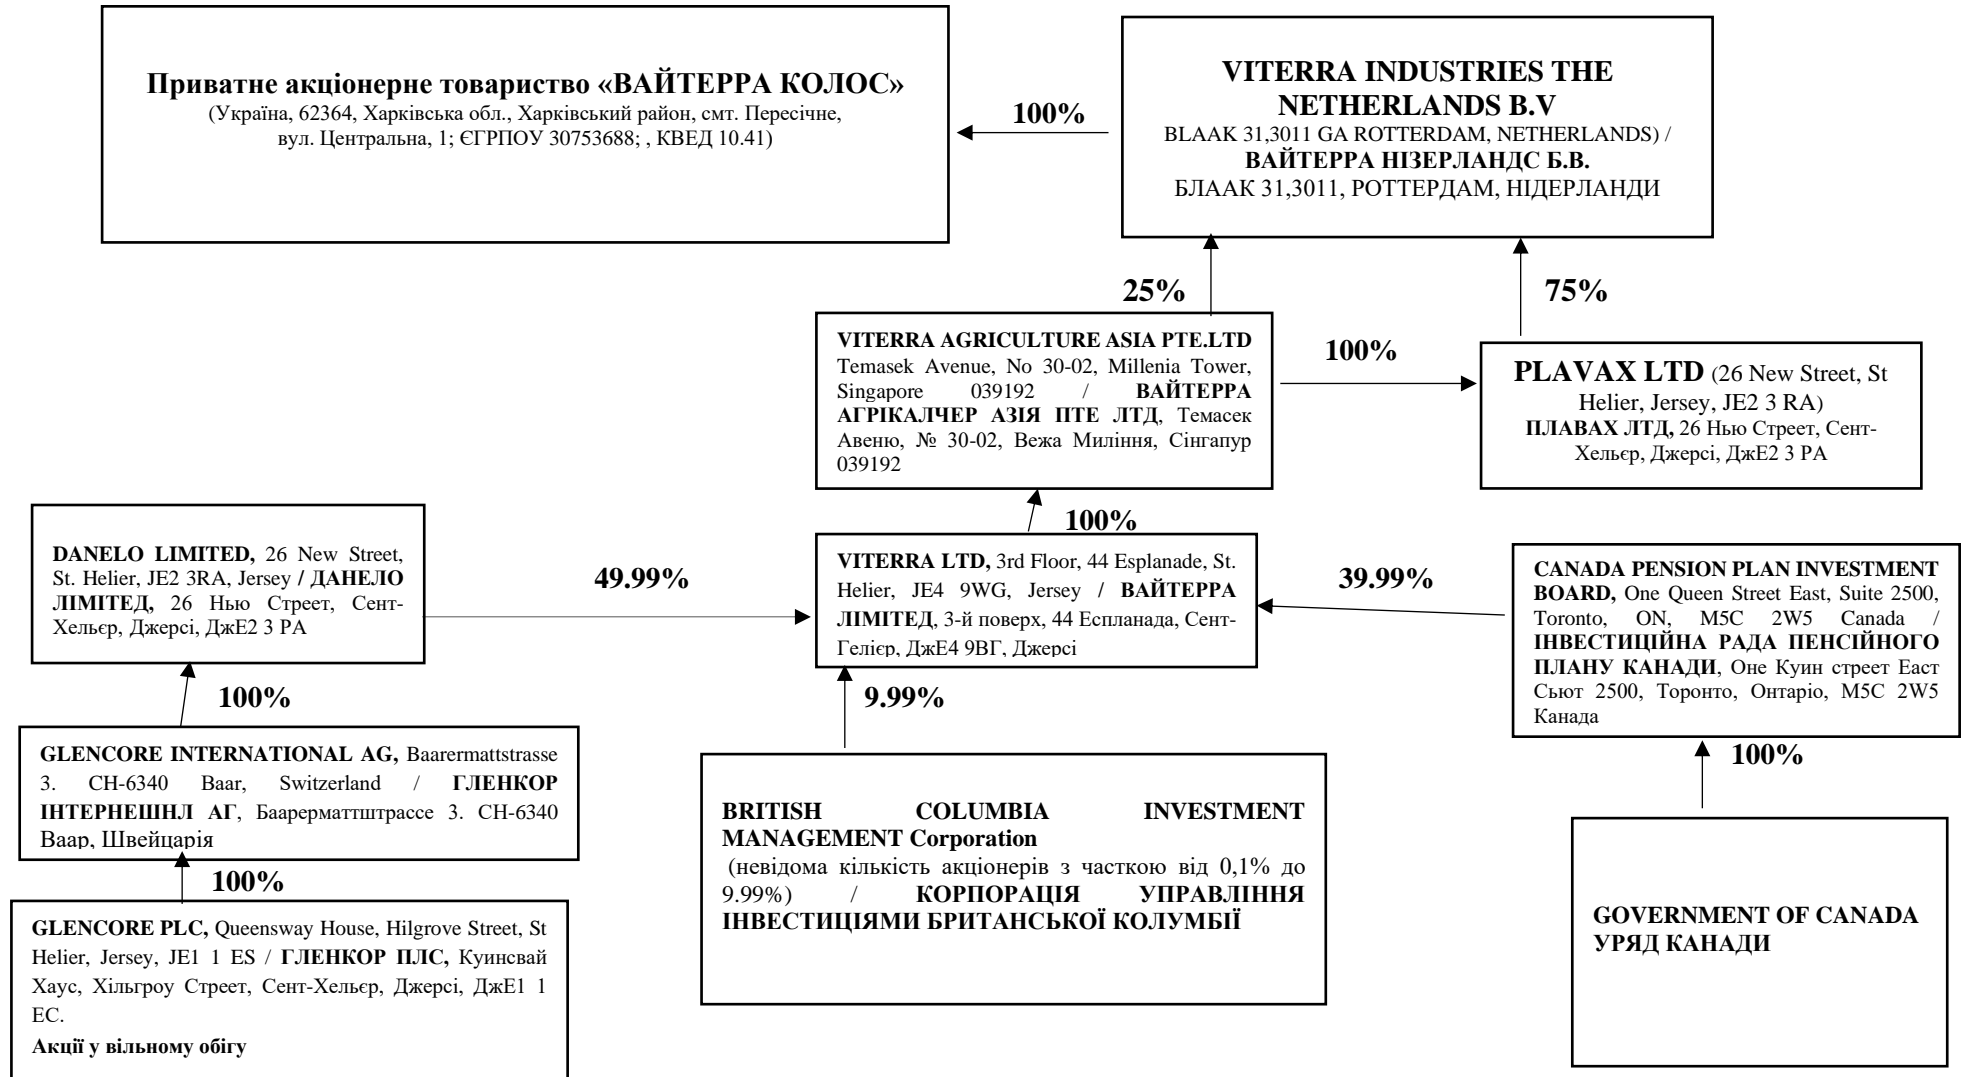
Приватне акціонерне товариство «ВАЙТЕРРА КОЛОС»
(Україна, 62364, Харківська обл., Харківський район, смт. Пересічне, вул. Центральна, 1; ЄГРПОУ 30753688; , КВЕД 10.41)

100%

VITERRA INDUSTRIES THE NETHERLANDS B.V
BLAAK 31,3011 GA ROTTERDAM, NETHERLANDS) / ВАЙТЕРРА НІЗЕРЛАНДС Б.В.
БЛААК 31,3011, РОТТЕРДАМ, НІДЕРЛАНДИ

25%

75%

VITERRA AGRICULTURE ASIA PTE.LTD Temasek Avenue, No 30-02, Millenia Tower, Singapore 039192 / ВАЙТЕРРА АГРІКАЛЧЕР АЗІЯ ПТЕ ЛТД, Темасек Авеню, № 30-02, Вежа Миління, Сінгапур 039192

100%

PLAVAX LTD (26 New Street, St Helier, Jersey, JE2 3 RA)
ПЛАВАХ ЛТД, 26 Нью Стреет, Сент-Хельєр, Джерсі, ДжЕ2 3 РА

100%

DANELO LIMITED, 26 New Street, St. Helier, JE2 3RA, Jersey / ДАНЕЛО ЛІМІТЕД, 26 Нью Стреет, Сент-Хельєр, Джерсі, ДжЕ2 3 РА

49.99%

VITERRA LTD, 3rd Floor, 44 Esplanade, St. Helier, JE4 9WG, Jersey / ВАЙТЕРРА ЛІМІТЕД, 3-й поверх, 44 Еспланада, Сент-Гелієр, ДжЕ4 9ВГ, Джерсі

39.99%

CANADA PENSION PLAN INVESTMENT BOARD, One Queen Street East, Suite 2500, Toronto, ON, M5C 2W5 Canada / ІНВЕСТИЦІЙНА РАДА ПЕНСІЙНОГО ПЛАНУ КАНАДИ, Оне Куин стреет Еаст Сьют 2500, Торонто, Онтаріо, M5C 2W5 Канада

100%

9.99%

GLENCORE INTERNATIONAL AG, Baarermattstrasse 3. CH-6340 Baar, Switzerland / ГЛЕНКОР ІНТЕРНЕШНЛ АГ, Баарерматтштрассе 3. CH-6340 Ваар, Швейцарія

100%

BRITISH COLUMBIA INVESTMENT MANAGEMENT Corporation
(невідома кількість акціонерів з часткою від 0,1% до 9.99%) / КОРПОРАЦІЯ УПРАВЛІННЯ ІНВЕСТИЦІЯМИ БРИТАНСЬКОЇ КОЛУМБІЇ

100%

GLENCORE PLC, Queensway House, Hilgrove Street, St Helier, Jersey, JE1 1 ES / ГЛЕНКОР ПЛС, Куинсвай Хаус, Хільгроу Стреет, Сент-Хельєр, Джерсі, ДжЕ1 1 ЕС.
Акції у вільному обігу

GOVERNMENT OF CANADA
УРЯД КАНАДИ